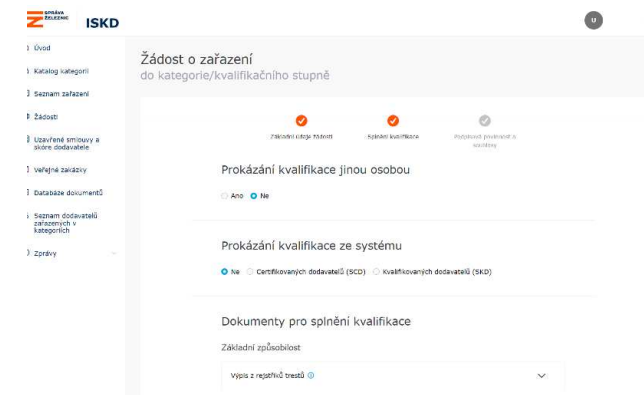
SPRÁVA ŽELEZNIC ISKD

U

Úvod
Katalog kategorií
Seznam zařazení
Žádosti
Uzavřené smlouvy a skóre dodavatele
Veřejné zakázky
Databáze dokumentů
Seznam dodavatelů zařazených v kategoriích
Zprávy

Žádost o zařazení
do kategorie/kvalifikačního stupně

Základní údaje žádosti
Splnění kvalifikace
Potvrzení pravdivosti a souhlasy

Prokázání kvalifikace jinou osobou

Ano Ne

Prokázání kvalifikace ze systému

Ne Certifikovaných dodavatelů (SCD) Kvalifikovaných dodavatelů (SKD)

Dokumenty pro splnění kvalifikace

Základní způsobilost

Výpis z rejstříků trestů